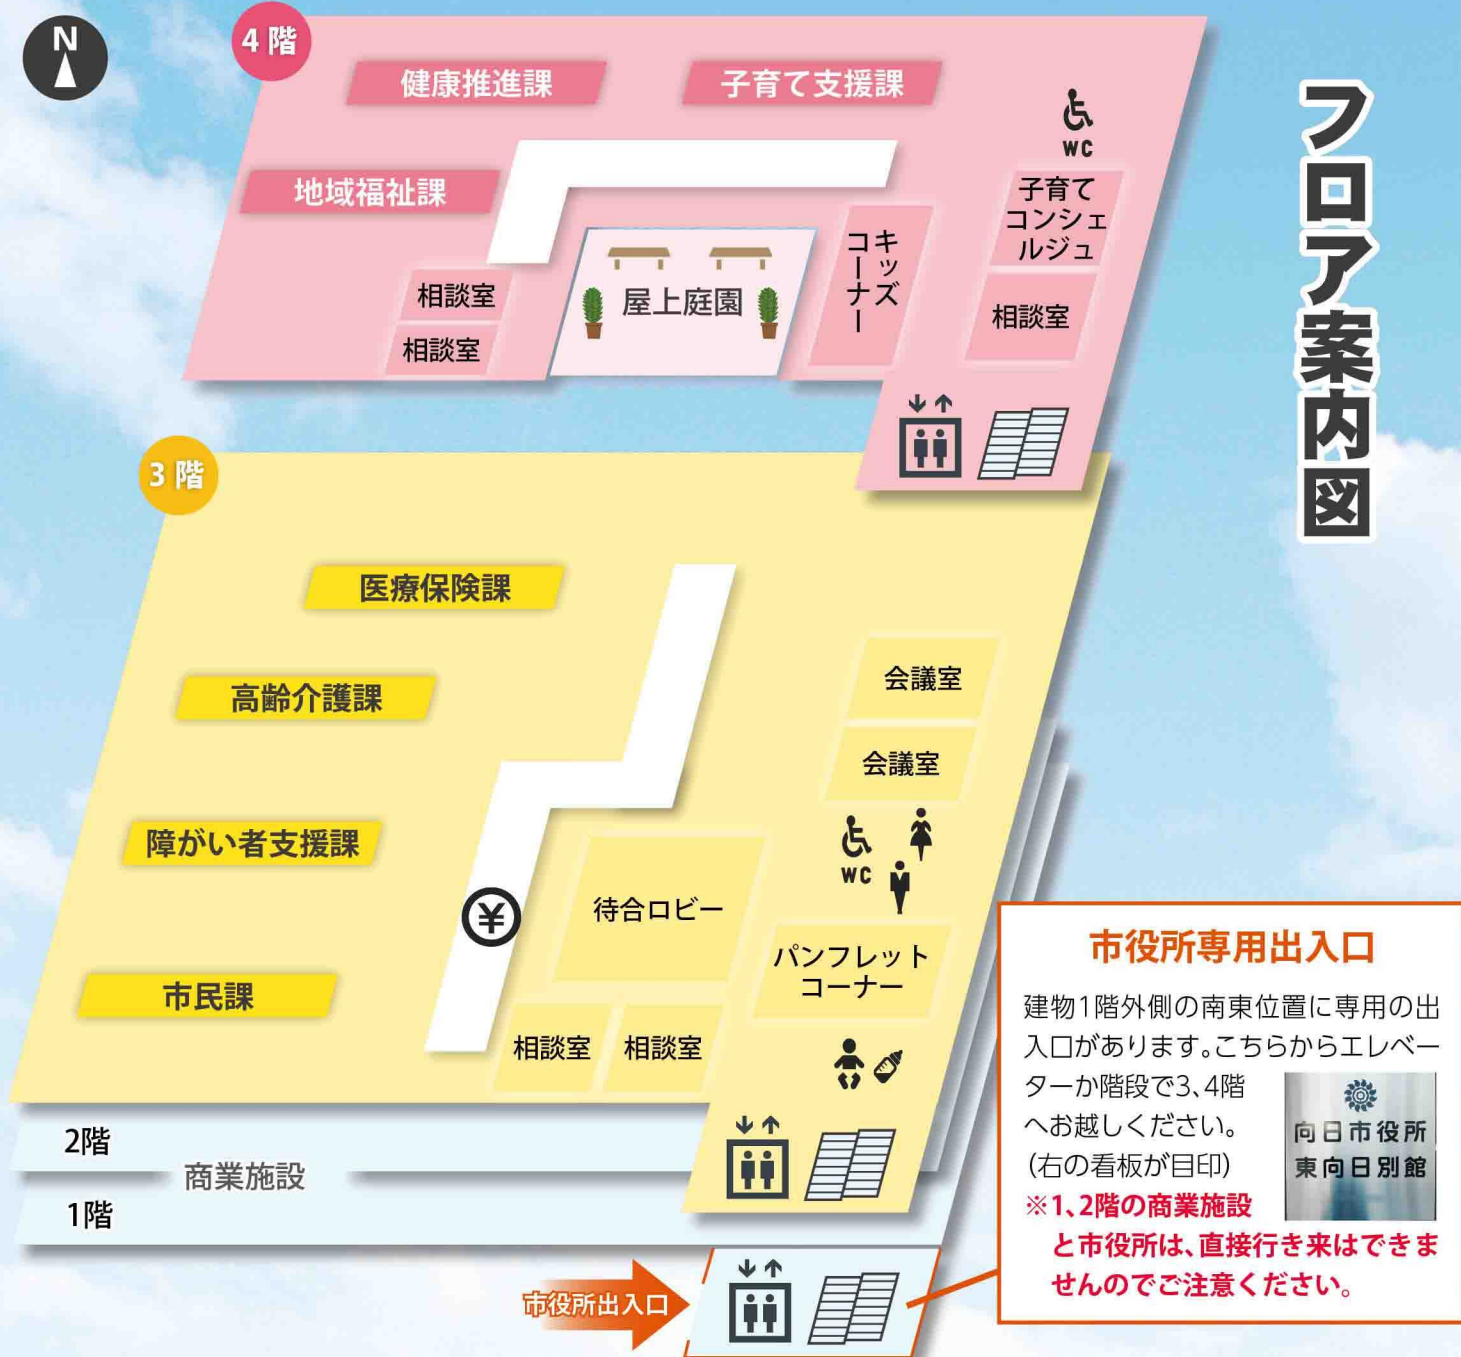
N

フロア案内図

4階

健康推進課

子育て支援課

地域福祉課

WC

子育てコンシェルジュ

キッズコーナー

相談室

相談室

屋上庭園

相談室

3階

医療保険課

高齢介護課

会議室

会議室

障がい者支援課

WC

¥

待合ロビー

パンフレットコーナー

市民課

相談室

相談室

2階

商業施設

1階

市役所出入口

市役所専用出入口

建物1階外側の南東位置に専用の出入口があります。こちらからエレベーターか階段で3、4階へお越しください。(右の看板が目印)

向日市役所
東向日別館

※1、2階の商業施設と市役所は、直接行き来はできませんのでご注意ください。